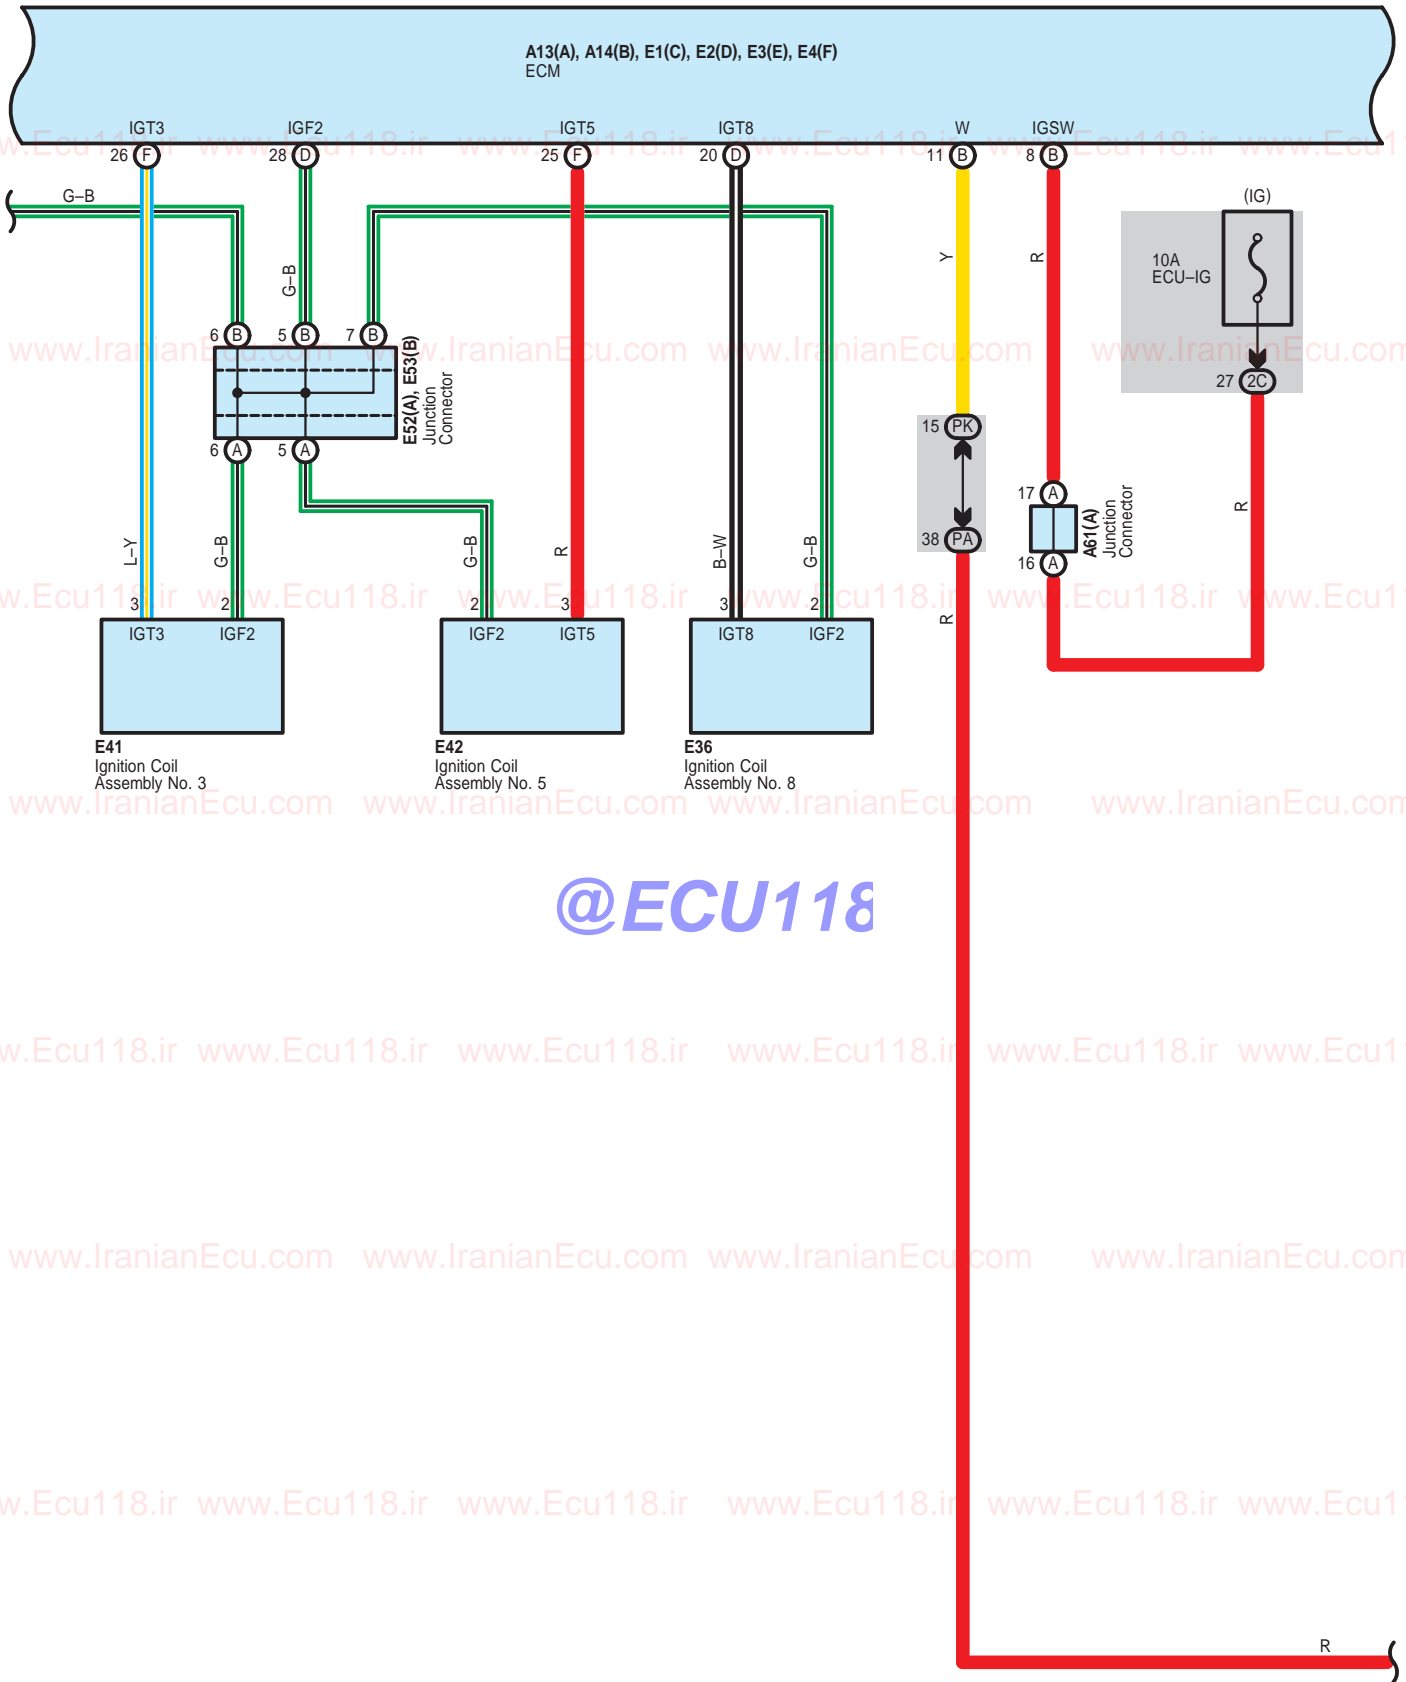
A13(A), A14(B), E1(C), E2(D), E3(E), E4(F)
ECM

IGT3
26 F
IGF2
28 D
IGT5
25 F
IGT8
20 D
W
11 B
IGSW
8 B

G–B

(IG)
10A
ECU–IG
27 2C

G–B
Y
R

6 B
5 B
7 B
E52(A), E53(B)
Junction
Connector
6 A
5 A

15 PK
38 PA

17 A
A61(A)
Junction
Connector
16 A

R

L–Y
G–B
G–B
R
B–W
G–B
R

3 2
2 3
3 2

IGT3 IGF2
IGF2 IGT5
IGT8 IGF2

E41
Ignition Coil
Assembly No. 3

E42
Ignition Coil
Assembly No. 5

E36
Ignition Coil
Assembly No. 8

@ECU118

R

www.Ecu118.ir www.Ecu118.ir www.Ecu118.ir www.Ecu118.ir www.Ecu118.ir www.Ecu118.ir
www.IranianEcu.com www.IranianEcu.com www.IranianEcu.com www.IranianEcu.com